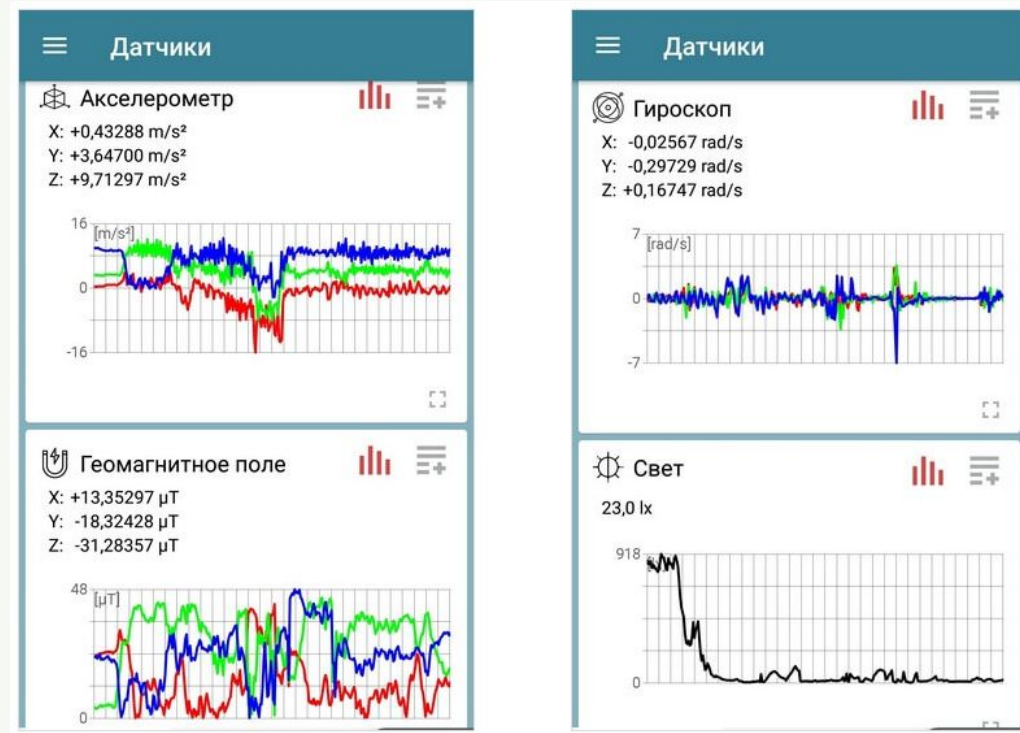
Датчики

Акселерометр
X: +0,43288 m/s²
Y: +3,64700 m/s²
Z: +9,71297 m/s²

16 [m/s²]
0
-16

Геомагнитное поле
X: +13,35297 μT
Y: -18,32428 μT
Z: -31,28357 μT

48 [μT]
0

Датчики

Гироскоп
X: -0,02567 rad/s
Y: -0,29729 rad/s
Z: +0,16747 rad/s

7 [rad/s]
0
-7

Свет
23,0 lx

918
0